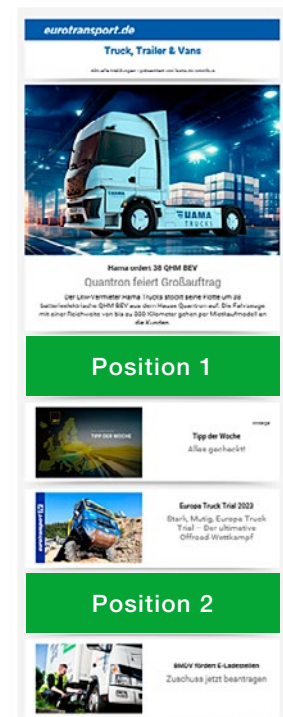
eurotransport.de

Truck, Trailer & Vans

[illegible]

HAMA TRUCKS

Hama orders 38 QHM BEV

Quantron feiert Großauftrag

Der Lkw-Vermieter Hama Trucks stockt seine Flotte um 38 batterieelektrische QHM BEV aus dem Hause Quantron auf. Die Fahrzeuge mit einer Reichweite von bis zu 300 Kilometer gehen per Mietkaufmodell an die Kunden.

Position 1

TIPP DER WOCHE

Anzeige

Tipp der Woche

Alles gecheckt!

Europa Truck Trial 2022

Stark, Mutig, Europa Truck Trial – Der ultimative Offroad Wettkampf

Position 2

BMDV fördert E-Ladestellen

Zuschuss jetzt beantragen